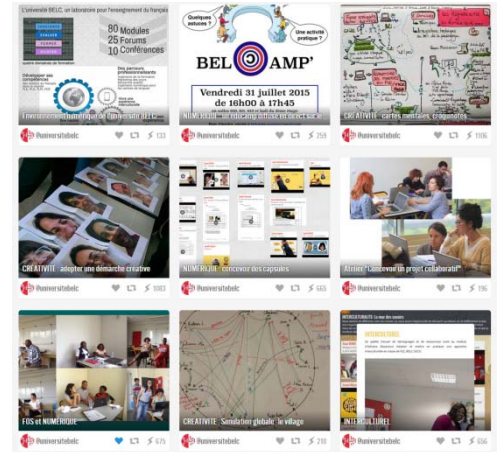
L'université BELC, un laboratoire pour l'enseignement du français

80 Modules
25 Forums
10 Conférences

Développer ses compétences

Des parcours professionnalisants

L'environnement numérique de l'université BELC

@universitebelc

133

Quelques astuces ?

Une activité pratique ?

BEL AMP'

Vendredi 31 juillet 2015
de 16h00 à 17h45

NUMÉRIQUE : un educamp utilisé et défait sa de

@universitebelc

259

CRÉATIVITÉ : cartes mentales, trognons...

@universitebelc

1106

CRÉATIVITÉ : adopter une démarche créative

@universitebelc

1083

NUMÉRIQUE : concevoir des capsules

@universitebelc

665

Atelier "Concevoir un projet collaboratif"

@universitebelc

196

FOS et NUMÉRIQUE

@universitebelc

675

CRÉATIVITÉ : Simulation globale : le village

@universitebelc

210

INTERCULTUREL

INTERCULTUREL

@universitebelc

656